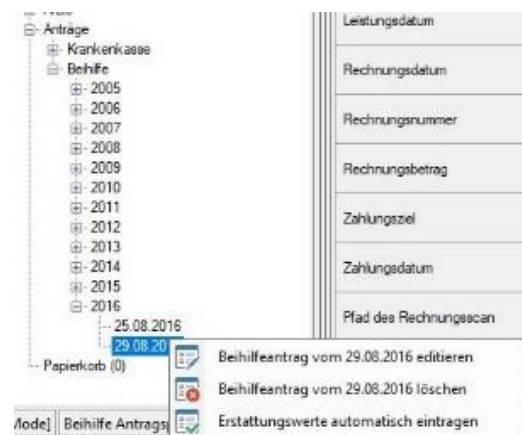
Anträge
Krankenkasse
Beihilfe
2005
2006
2007
2008
2009
2010
2011
2012
2013
2014
2015
2016
25.08.2016
29.08.20
Papierkorb (0)

Leistungsdatum
Rechnungsdatum
Rechnungsnummer
Rechnungsbetrag
Zahlungsziel
Zahlungsdatum
Pfad des Rechnungsscan

Beihilfeantrag vom 29.08.2016 editieren
Beihilfeantrag vom 29.08.2016 löschen
Erstattungswerte automatisch eintragen

Mode] Beihilfe Antrags